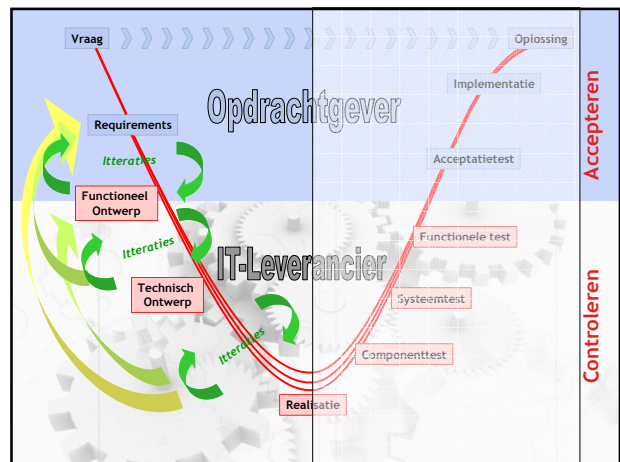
Vraag

Oplossing

Implementatie

Opdrachtgever

Requirements

Itteraties

Acceptatietest

Functioneel Ontwerp

Itteraties

Functionele test

IT-Leverancier

Technisch Ontwerp

Systeemtest

Itteraties

Componenttest

Realisatie

Accepteren

Controleren